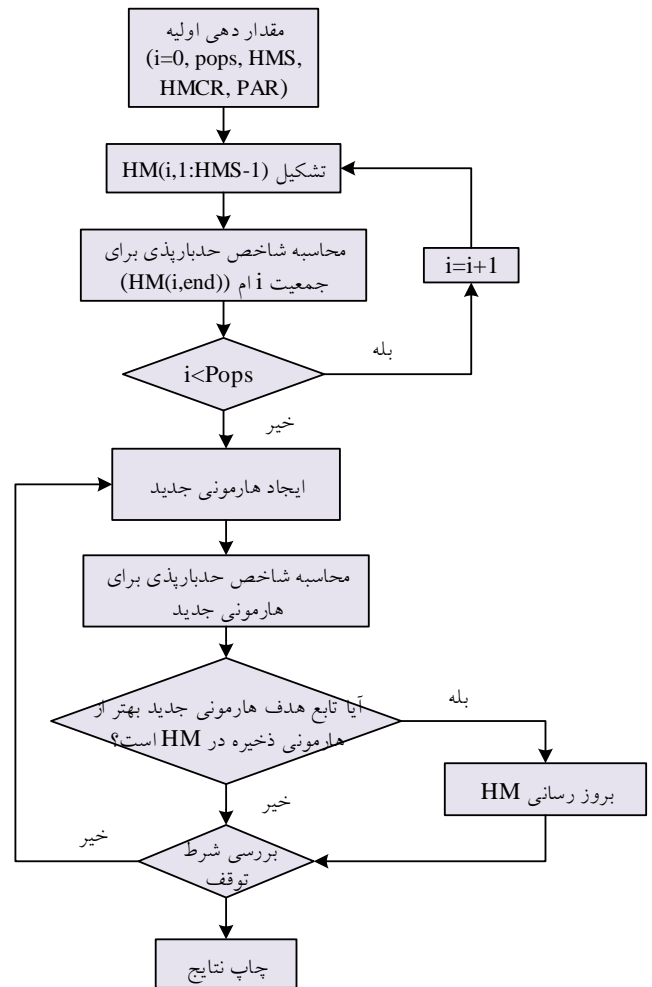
مقدار دهی اولیه
(i=0, pops, HMS, HMCR, PAR)

تشکیل HM(i,1:HMS-1)

محاسبه شاخص حدبارپذی برای جمعیت i ام (HM(i,end))

i=i+1

بله

i<Pops

خیر

ایجاد هارمونی جدید

محاسبه شاخص حدبارپذی برای هارمونی جدید

بله

آیا تابع هدف هارمونی جدید بهتر از هارمونی ذخیره در HM است؟

خیر

بروز رسانی HM

خیر

بررسی شرط توقف

چاپ نتایج